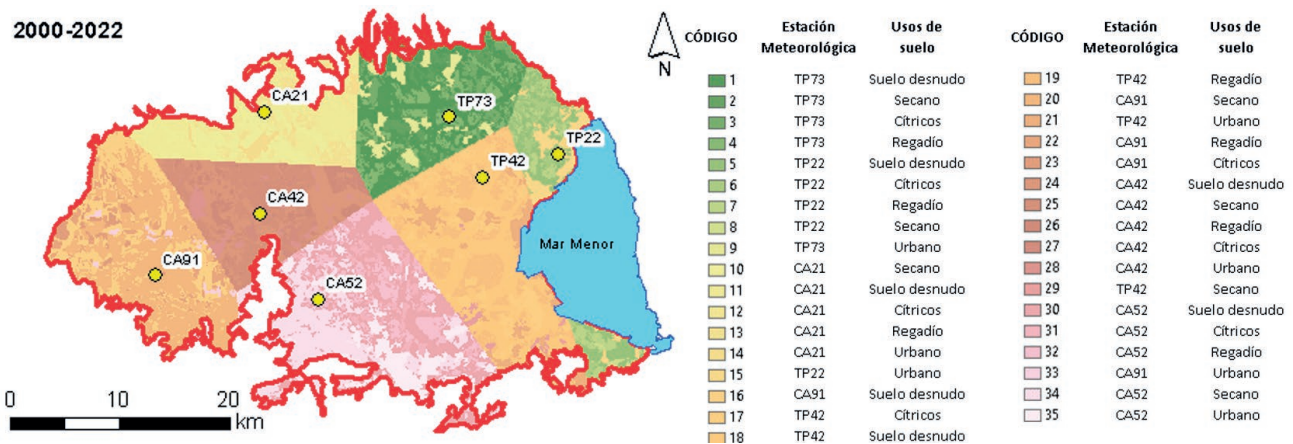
2000-2022

CA21
TP73
TP22
TP42
CA42
Mar Menor
CA91
CA52

0 10 20 km

N

| CÓDIGO | Estación Meteorológica | Usos de suelo |
|---|---|---|
| 1 | TP73 | Suelo desnudo |
| 2 | TP73 | Secano |
| 3 | TP73 | Cítricos |
| 4 | TP73 | Regadío |
| 5 | TP22 | Suelo desnudo |
| 6 | TP22 | Cítricos |
| 7 | TP22 | Regadío |
| 8 | TP22 | Secano |
| 9 | TP73 | Urbano |
| 10 | CA21 | Secano |
| 11 | CA21 | Suelo desnudo |
| 12 | CA21 | Cítricos |
| 13 | CA21 | Regadío |
| 14 | CA21 | Urbano |
| 15 | TP22 | Urbano |
| 16 | CA91 | Suelo desnudo |
| 17 | TP42 | Cítricos |
| 18 | TP42 | Suelo desnudo |

| CÓDIGO | Estación Meteorológica | Usos de suelo |
|---|---|---|
| 19 | TP42 | Regadío |
| 20 | CA91 | Secano |
| 21 | TP42 | Urbano |
| 22 | CA91 | Regadío |
| 23 | CA91 | Cítricos |
| 24 | CA42 | Suelo desnudo |
| 25 | CA42 | Secano |
| 26 | CA42 | Regadío |
| 27 | CA42 | Cítricos |
| 28 | CA42 | Urbano |
| 29 | TP42 | Secano |
| 30 | CA52 | Suelo desnudo |
| 31 | CA52 | Cítricos |
| 32 | CA52 | Regadío |
| 33 | CA91 | Urbano |
| 34 | CA52 | Secano |
| 35 | CA52 | Urbano |